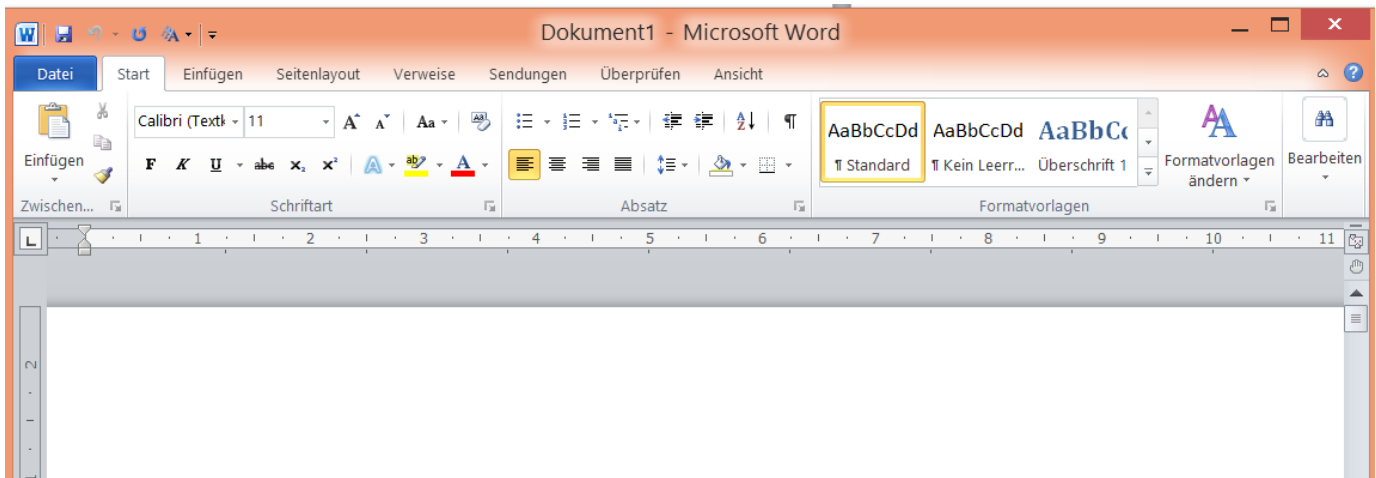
Dokument1 - Microsoft Word

Datei Start Einfügen Seitenlayout Verweise Sendungen Überprüfen Ansicht

Einfügen
Zwischen...

Calibri (Textk 11
A A Aa
F K U abc $x_2$ $x^2$
A ab A
Schriftart

¶
Absatz

AaBbCcDd
¶ Standard
AaBbCcDd
¶ Kein Leerr...
AaBbCc
Überschrift 1
Formatvorlagen ändern
Formatvorlagen

Bearbeiten

L 1 2 3 4 5 6 7 8 9 10 11

2
1